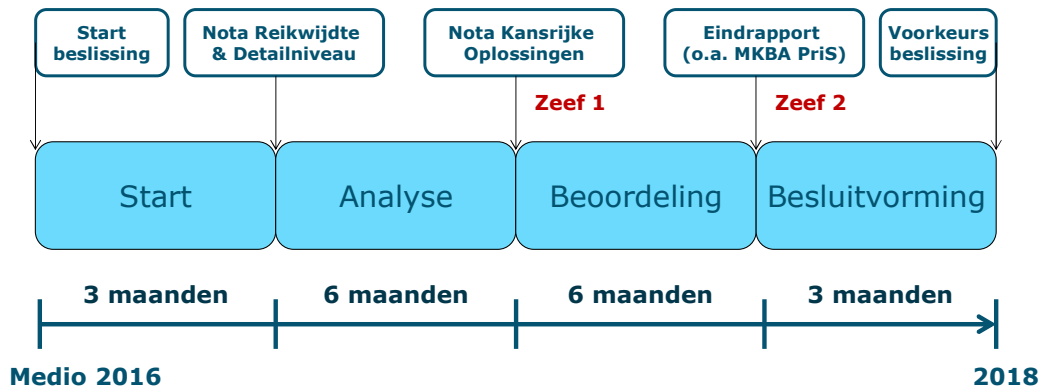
Start beslissing

Nota Reikwijdte & Detailniveau

Nota Kansrijke Oplossingen

Eindrapport (o.a. MKBA PriS)

Voorkeurs beslissing

Zeef 1

Zeef 2

Start

Analyse

Beoordeling

Besluitvorming

3 maanden

6 maanden

6 maanden

3 maanden

Medio 2016

2018